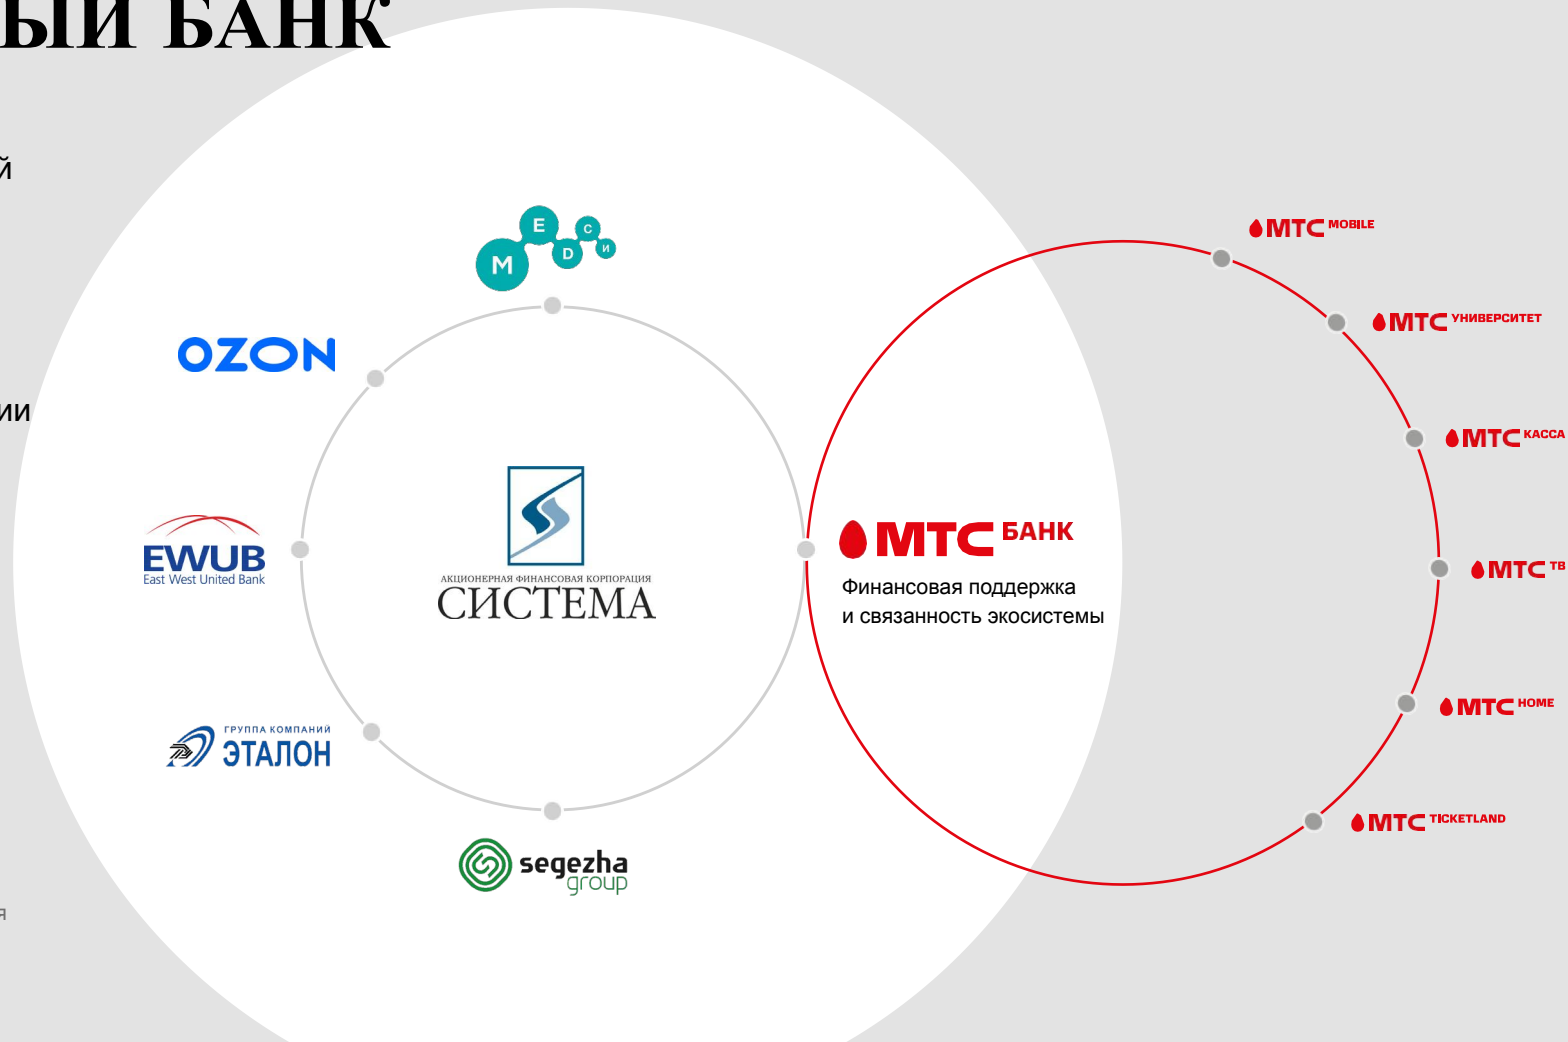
ЫЙ БАНК

й

ии

я

M E D C И

OZON

EWUB
East West United Bank

ГРУППА КОМПАНИЙ
ЭТАЛОН

АКЦИОНЕРНАЯ ФИНАНСОВАЯ КОРПОРАЦИЯ
СИСТЕМА

segezha group

МТС БАНК
Финансовая поддержка и связанность экосистемы

МТС MOBILE
МТС УНИВЕРСИТЕТ
МТС КАССА
МТС ТВ
МТС HOME
МТС TICKETLAND